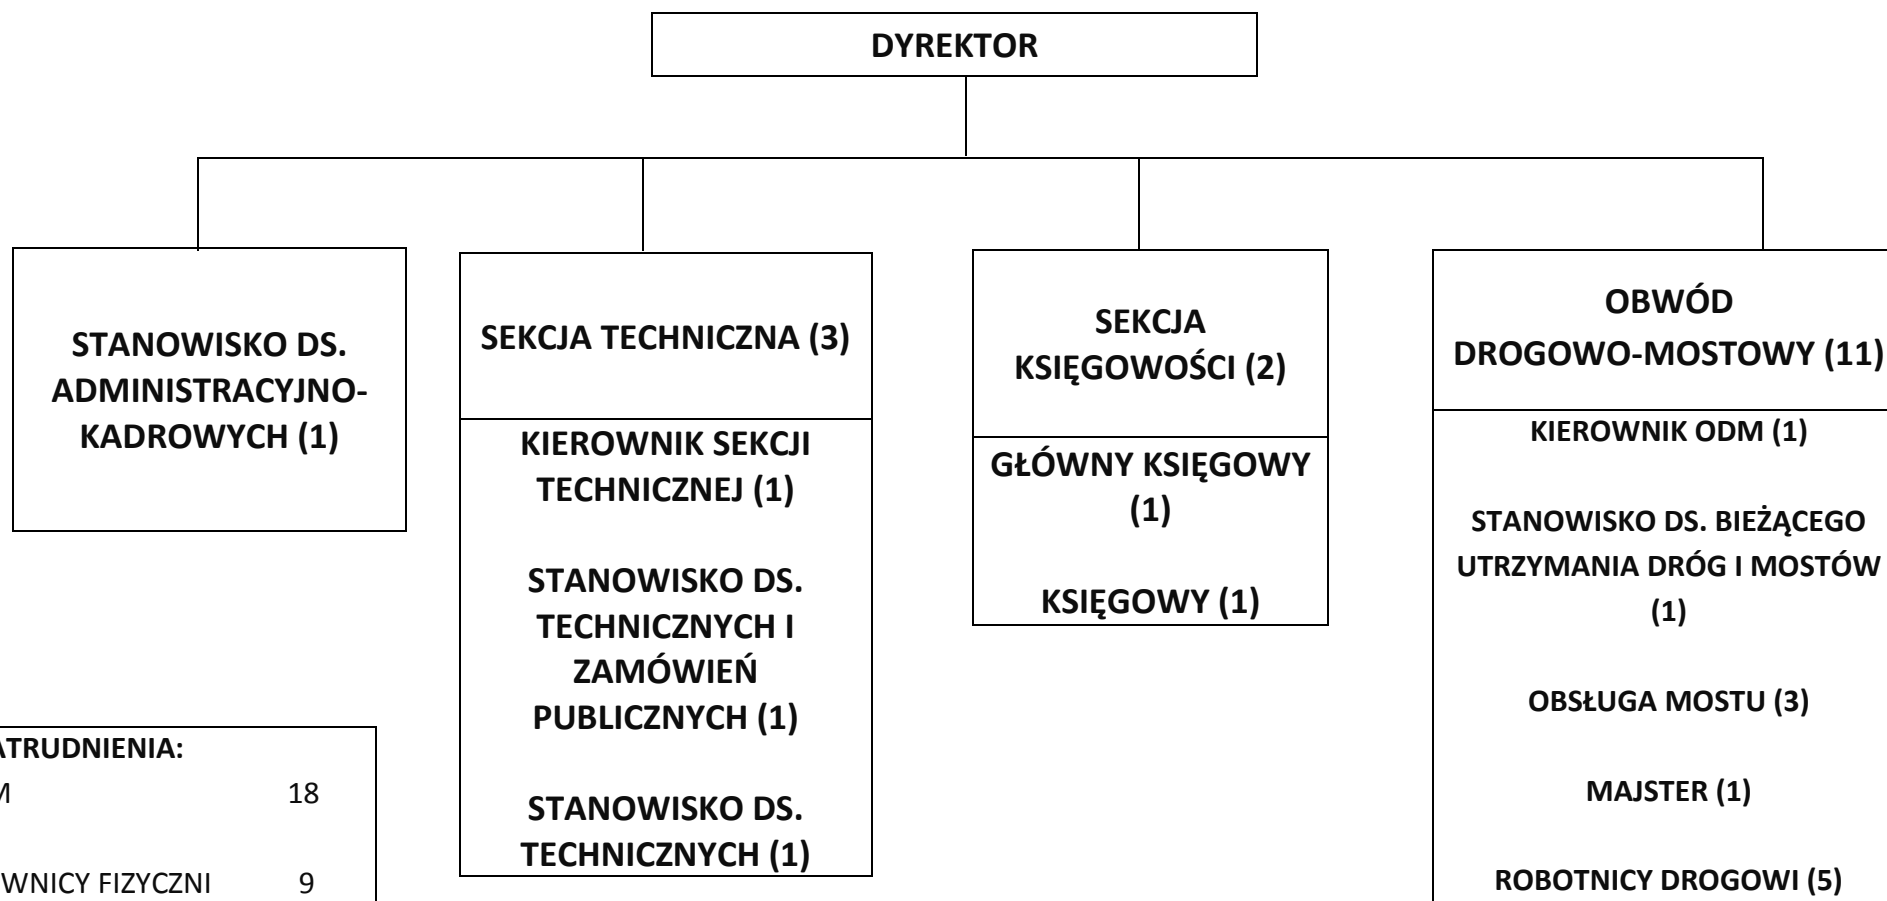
DYREKTOR

STANOWISKO DS. ADMINISTRACYJNO-KADROWYCH (1)

SEKCJA TECHNICZNA (3)

KIEROWNIK SEKCJI TECHNICZNEJ (1)

STANOWISKO DS. TECHNICZNYCH I ZAMÓWIEŃ PUBLICZNYCH (1)

STANOWISKO DS. TECHNICZNYCH (1)

SEKCJA KSIĘGOWOŚCI (2)

GŁÓWNY KSIĘGOWY (1)

KSIĘGOWY (1)

OBWÓD DROGOWO-MOSTOWY (11)

KIEROWNIK ODM (1)

STANOWISKO DS. BIEŻĄCEGO UTRZYMANIA DRÓG I MOSTÓW (1)

OBSŁUGA MOSTU (3)

MAJSTER (1)

ROBOTNICY DROGOWI (5)

ATRUDNIENIA:

M 18

WNICY FIZYCZNI 9